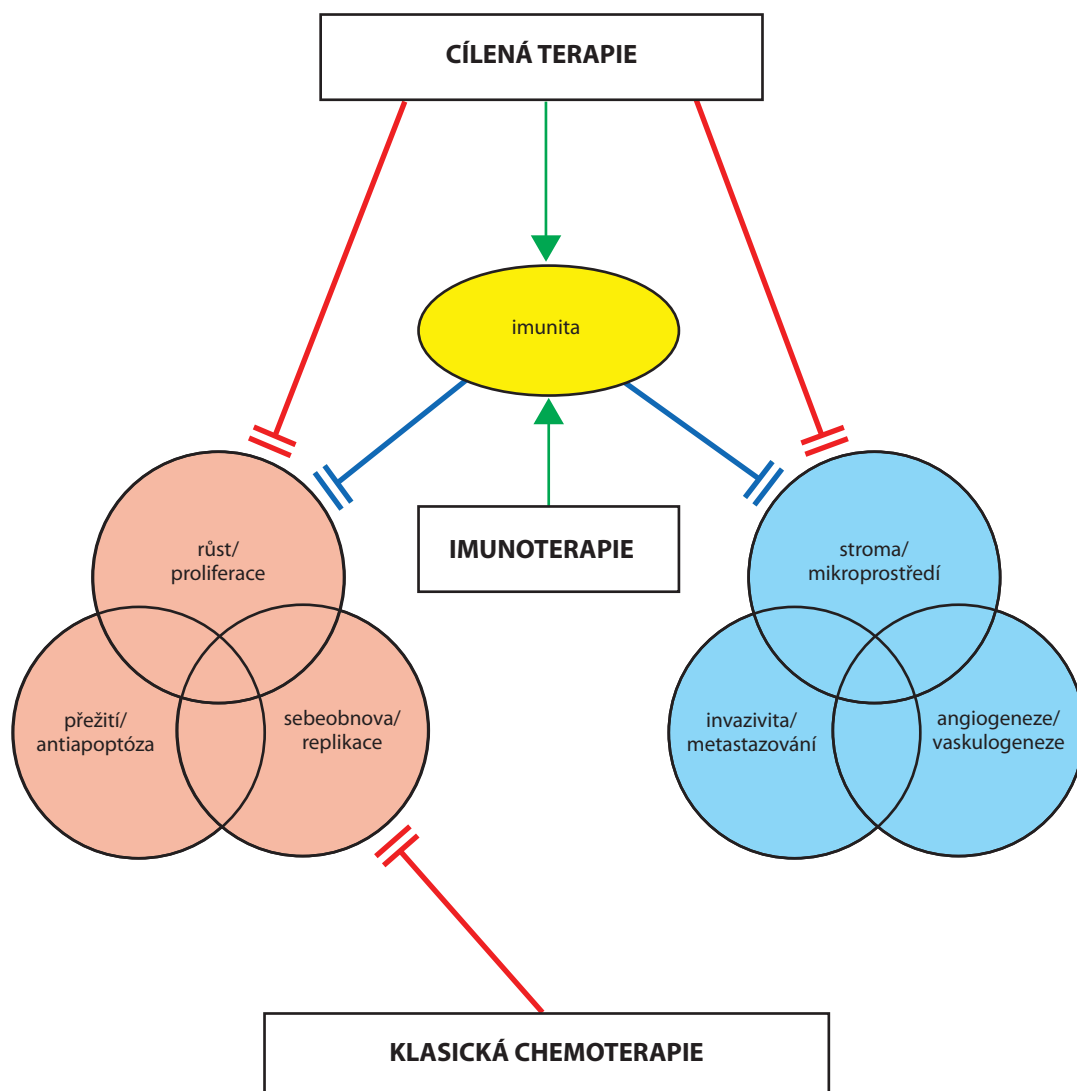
CÍLENÁ TERAPIE

imunita

IMUNOTERAPIE

růst/
proliferace

přežití/
antiapoptóza

sebeobnova/
replikace

stroma/
mikroprostředí

invazivita/
metastazování

angiogeneze/
vaskulogeneze

KLASICKÁ CHEMOTERAPIE